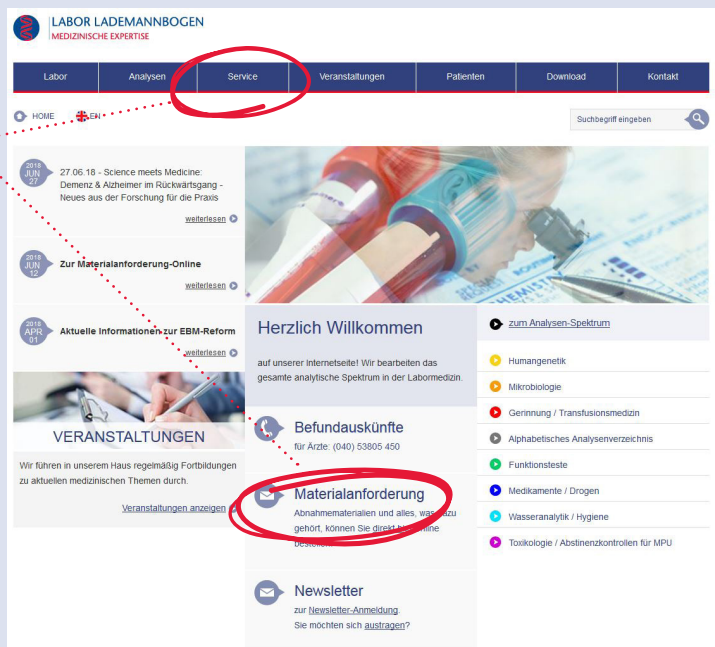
LABOR LADEMANNBOGEN
MEDIZINISCHE EXPERTISE

Labor | Analysen | Service | Veranstaltungen | Patienten | Download | Kontakt

HOME EN

Suchbegriff eingeben

2018 JUN 27
27.06.18 - Science meets Medicine: Demenz & Alzheimer im Rückwärtsgang - Neues aus der Forschung für die Praxis
weiterlesen

2018 JUN 12
Zur Materialanforderung-Online
weiterlesen

2018 APR 01
Aktuelle Informationen zur EBM-Reform
weiterlesen

VERANSTALTUNGEN
Wir führen in unserem Haus regelmäßig Fortbildungen zu aktuellen medizinischen Themen durch.
Veranstaltungen anzeigen

Herzlich Willkommen
auf unserer Internetseite! Wir bearbeiten das gesamte analytische Spektrum in der Labormedizin.

Befundauskünfte
für Ärzte: (040) 53805 450

Materialanforderung
Abnahmematerialien und alles, was dazu gehört, können Sie direkt bei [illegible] online bestellen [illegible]

Newsletter
zur Newsletter-Anmeldung.
Sie möchten sich austragen?

zum Analysen-Spektrum
Humangenetik
Mikrobiologie
Gerinnung / Transfusionsmedizin
Alphabetisches Analysenverzeichnis
Funktionsteste
Medikamente / Drogen
Wasseranalytik / Hygiene
Toxikologie / Abstinenzkontrollen für MPU